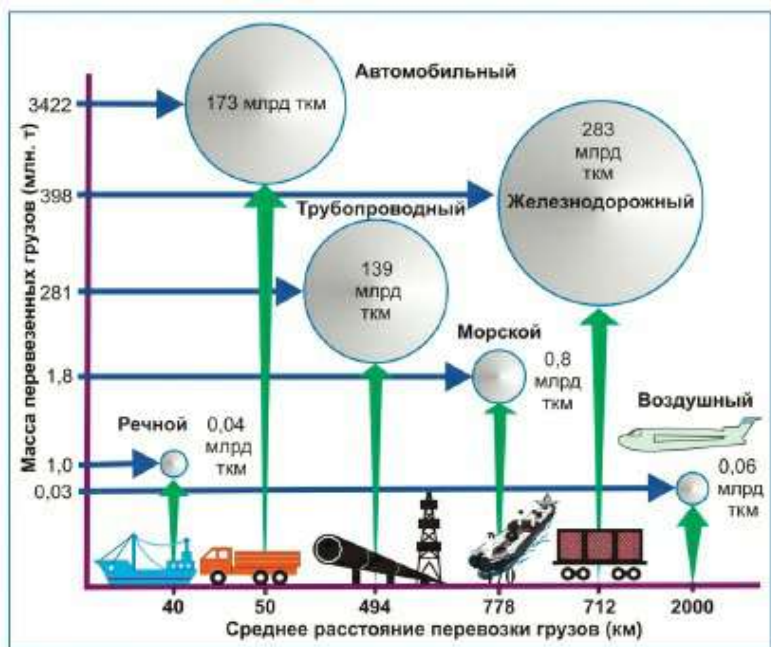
Автомобильный
173 млрд ткм
283 млрд ткм
Железнодорожный
Трубопроводный
139 млрд ткм
Морской
0,8 млрд ткм
Речной
0,04 млрд ткм
Воздушный
0,06 млрд ткм

Масса перевезенных грузов (млн. т)
3422
398
281
1,8
1,0
0,03

40
50
494
778
712
2000
Среднее расстояние перевозки грузов (км)